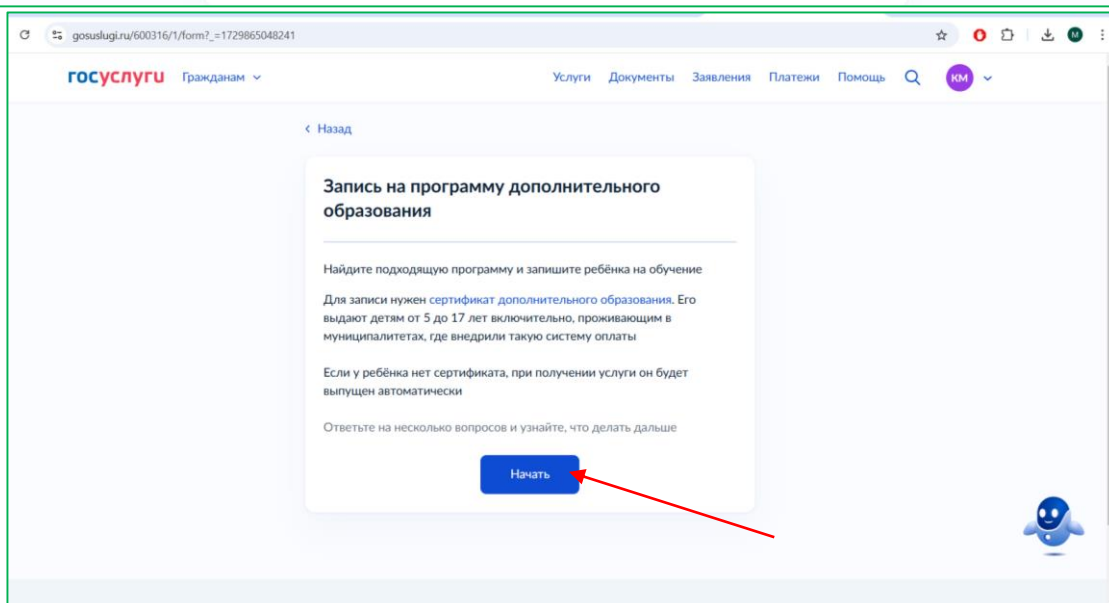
gosuslugi.ru/600316/1/form?_=1729865048241

госуслуги Гражданам

Услуги Документы Заявления Платежи Помощь

КМ

‹ Назад

Запись на программу дополнительного образования

Найдите подходящую программу и запишите ребёнка на обучение

Для записи нужен сертификат дополнительного образования. Его выдают детям от 5 до 17 лет включительно, проживающим в муниципалитетах, где внедрили такую систему оплаты

Если у ребёнка нет сертификата, при получении услуги он будет выпущен автоматически

Ответьте на несколько вопросов и узнайте, что делать дальше

Начать